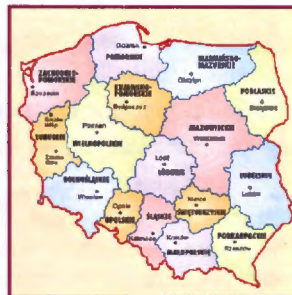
Gdańsk
POMORSKIE
WARMIŃSKO-MAZURSKIE
Olsztyn
ZACHODNIO-POMORSKIE
Szczecin
KUJAWSKO-POMORSKIE
Bydgoszcz
PODLASKIE
Białystok
LUBUSKIE
Gorzów Wlkp.
Zielona Góra
Poznań
WIELKOPOLSKIE
MAZOWIECKIE
Warszawa
Łódź
ŁÓDZKIE
LUBELSKIE
Lublin
DOLNOŚLĄSKIE
Wrocław
Opole
OPOLSKIE
ŚLĄSKIE
Katowice
Kielce
ŚWIĘTOKRZYSKIE
Kraków
MAŁOPOLSKIE
PODKARPACKIE
Rzeszów